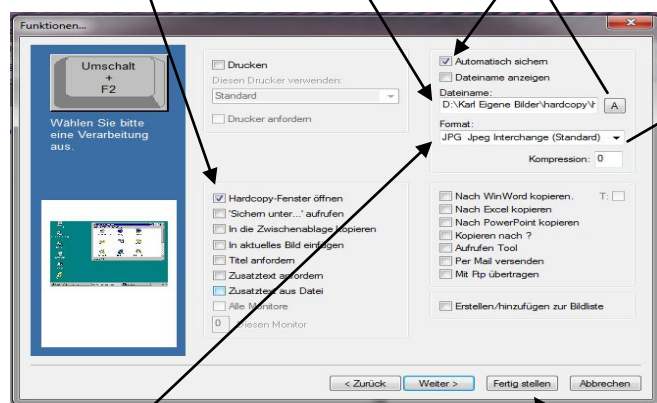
Funktionen...

Umschalt
+
F2

Wählen Sie bitte eine Verarbeitung aus.

Drucken
Diesen Drucker verwenden:
Standard
Drucker anfordern

Automatisch sichern
Dateiname anzeigen
Dateiname:
D:\Karl Eigene Bilder\hardcopy\h
A
Format:
JPG Jpeg Interchange (Standard)
Kompression: 0

Hardcopy-Fenster öffnen
'Sichern unter...' aufrufen
In die Zwischenablage kopieren
In aktuelles Bild einfügen
Titel anfordern
Zusatztext anfordern
Zusatztext aus Datei
Alle Monitore
0 Diesen Monitor

Nach WinWord kopieren.
T:
Nach Excel kopieren
Nach PowerPoint kopieren
Kopieren nach ?
Aufrufen Tool
Per Mail versenden
Mit Ftp übertragen

Erstellen/hinzufügen zur Bildliste

< Zurück
Weiter >
Fertig stellen
Abbrechen